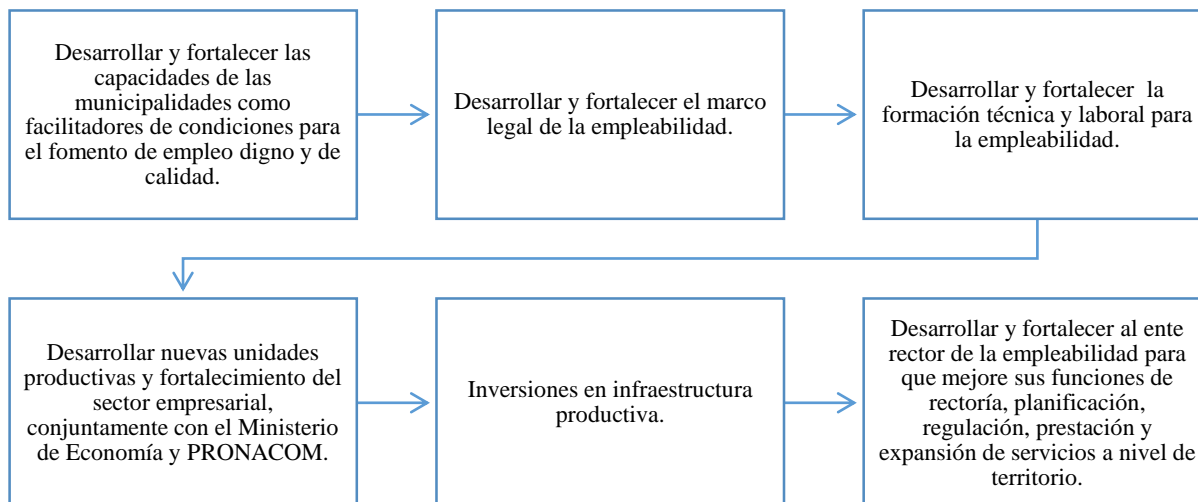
Desarrollar y fortalecer las capacidades de las municipalidades como facilitadores de condiciones para el fomento de empleo digno y de calidad.

Desarrollar y fortalecer el marco legal de la empleabilidad.

Desarrollar y fortalecer la formación técnica y laboral para la empleabilidad.

Desarrollar nuevas unidades productivas y fortalecimiento del sector empresarial, conjuntamente con el Ministerio de Economía y PRONACOM.

Inversiones en infraestructura productiva.

Desarrollar y fortalecer al ente rector de la empleabilidad para que mejore sus funciones de rectoría, planificación, regulación, prestación y expansión de servicios a nivel de territorio.